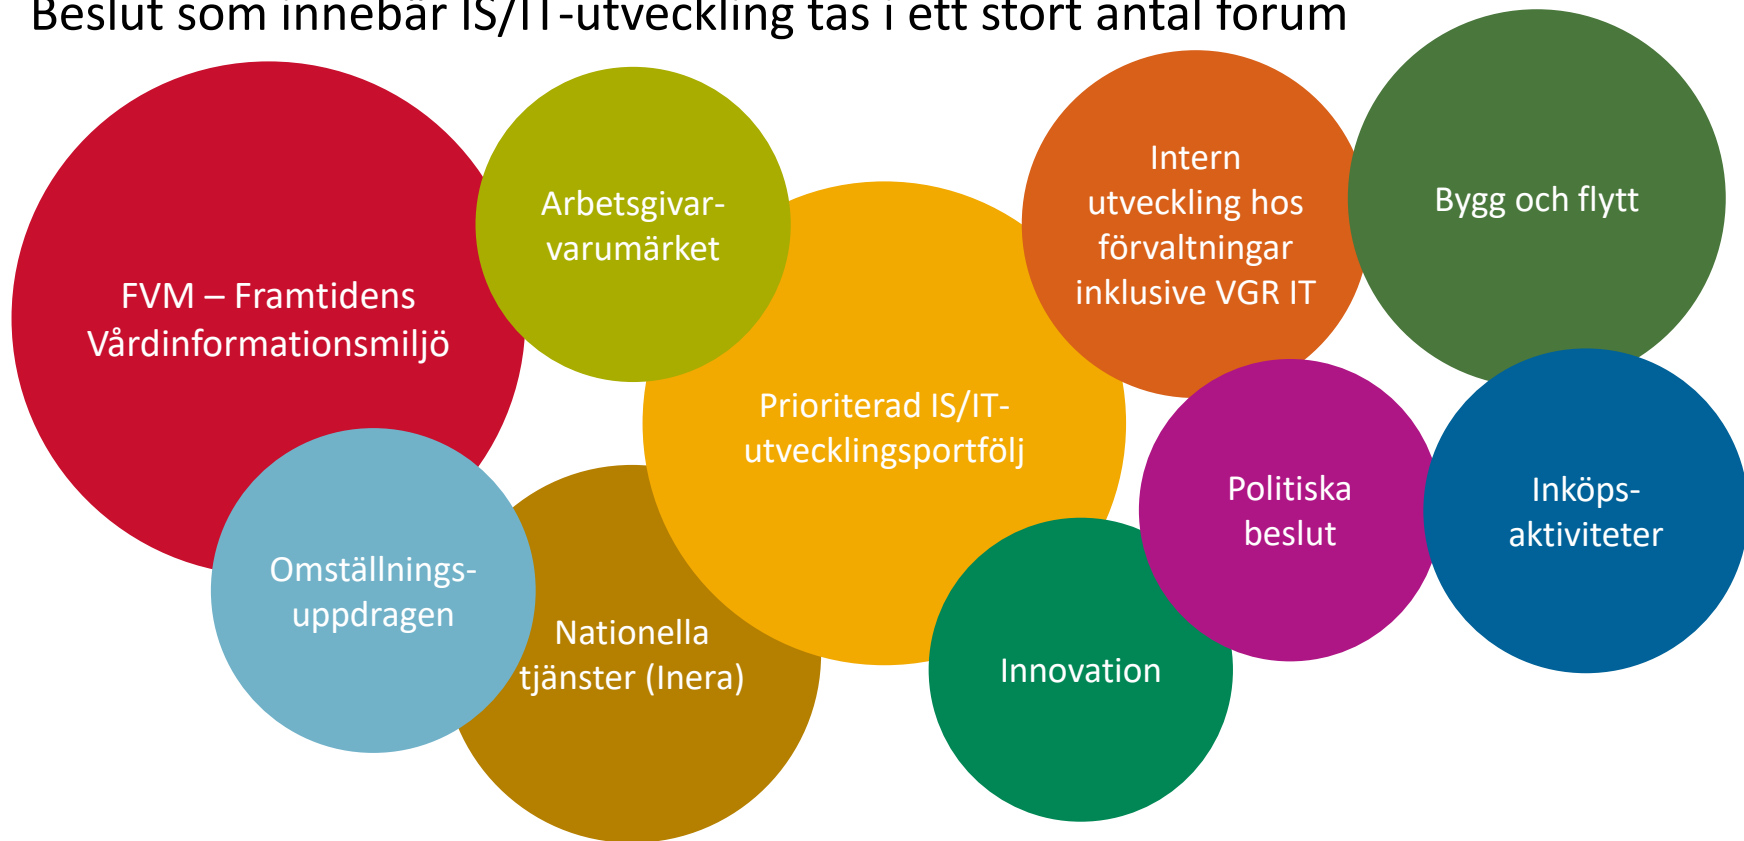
Beslut som innebär IS/IT-utveckling tas i ett stort antal forum

FVM – Framtidens Vårdinformationsmiljö

Arbetsgivarvarumärket

Prioriterad IS/IT-utvecklingsportfölj

Intern utveckling hos förvaltningar inklusive VGR IT

Bygg och flytt

Omställningsuppdragen

Nationella tjänster (Inera)

Innovation

Politiska beslut

Inköpsaktiviteter